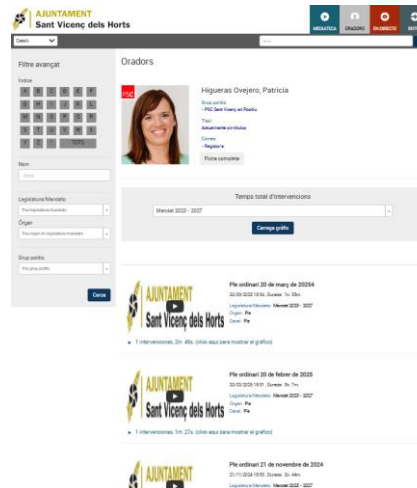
AJUNTAMENT
Sant Vicenç dels Horts

MEDIATECA ORADORS EN DIRECTE

Català

Filtre avançat

Índex
A B C D E
F G H I J
K L M N O
P Q R S T
U V W X Y
Z TOTS

Nom

Legislatura/Mandat
Tria legislatura/mandat

Òrgan
Tria òrgan

Grup polític
Tria grup polític

Cerca

Oradors

Higueras Ovejero, Patricia
Grup polític
- PSC Sant Vicenç en Positiu
Títol
Ajuntament sin títulos
Càrrec
- Regidora
Fitxa completa

Temps total d'intervencions
Mandat 2023 - 2027
Carrega gràfic

AJUNTAMENT Sant Vicenç dels Horts
Ple ordinari 20 de març de 2025
20/03/2025 19:04 . Durada: 1h. 59m.
Legislatura/Mandat: Mandat 2023 - 2027
Òrgan: Ple
Canal: Ple
1 intervencions, 2m. 46s. (click aquí para mostrar el gràfico)

AJUNTAMENT Sant Vicenç dels Horts
Ple ordinari 20 de febrer de 2025
20/02/2025 19:01 . Durada: 3h. 7m.
Legislatura/Mandat: Mandat 2023 - 2027
Òrgan: Ple
Canal: Ple
1 intervencions, 1m. 27s. (click aquí para mostrar el gràfico)

AJUNTAMENT
Ple ordinari 21 de novembre de 2024
21/11/2024 19:00 . Durada: 2h. 44m.
Legislatura/Mandat: Mandat 2023 - 2027